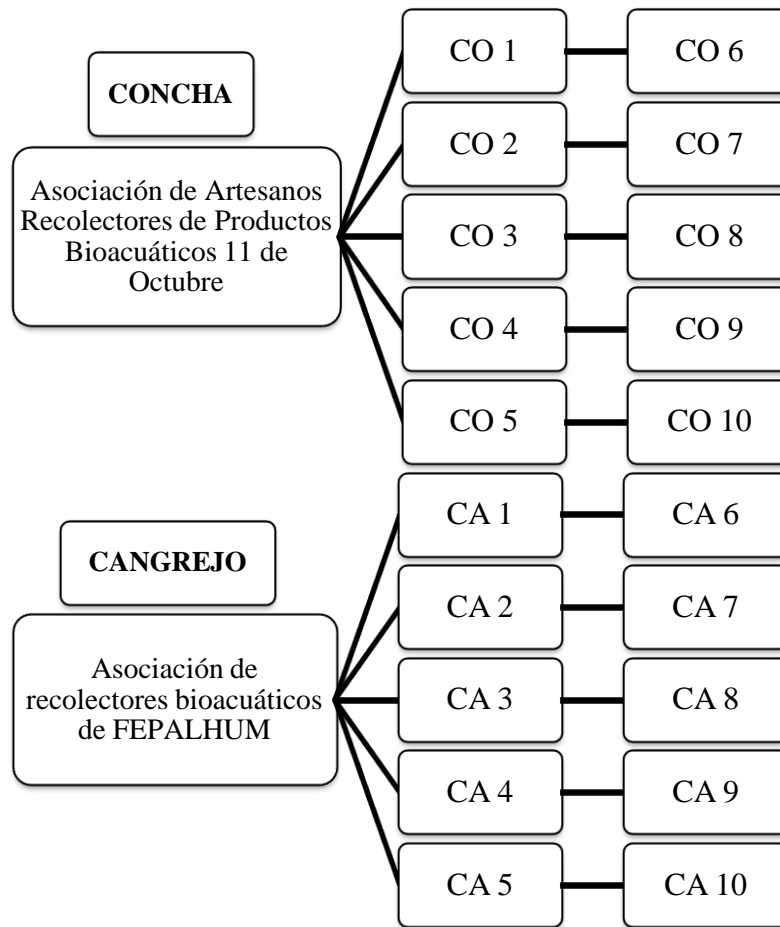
CONCHA

Asociación de Artesanos Recolectores de Productos Bioacuáticos 11 de Octubre

CO 1

CO 6

CO 2

CO 7

CO 3

CO 8

CO 4

CO 9

CO 5

CO 10

CANGREJO

Asociación de recolectores bioacuáticos de FEPALHUM

CA 1

CA 6

CA 2

CA 7

CA 3

CA 8

CA 4

CA 9

CA 5

CA 10